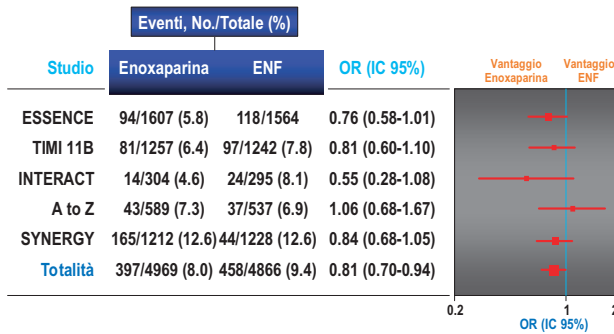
Eventi, No./Totale (%)

| Studio | Enoxaparina | ENF | OR (IC 95%) |
|---|---|---|---|
| ESSENCE | 94/1607 (5.8) | 118/1564 | 0.76 (0.58-1.01) |
| TIMI 11B | 81/1257 (6.4) | 97/1242 (7.8) | 0.81 (0.60-1.10) |
| INTERACT | 14/304 (4.6) | 24/295 (8.1) | 0.55 (0.28-1.08) |
| A to Z | 43/589 (7.3) | 37/537 (6.9) | 1.06 (0.68-1.67) |
| SYNERGY | 165/1212 (12.6) | 44/1228 (12.6) | 0.84 (0.68-1.05) |
| Totalità | 397/4969 (8.0) | 458/4866 (9.4) | 0.81 (0.70-0.94) |

Vantaggio Enoxaparina
Vantaggio ENF

0.2
1
2
OR (IC 95%)